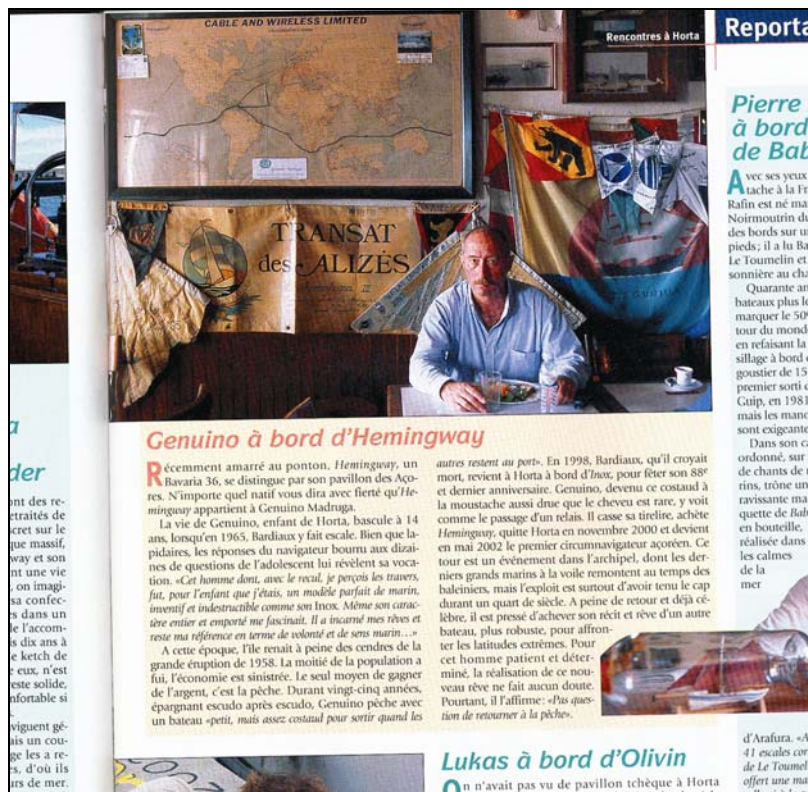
a

der

nt des re-
traités de
cret sur le
ue massif,
way et son
nt une vie
, on imagi-
sa confec-
s dans un
l'accom-
s dix ans à
e ketch de
eux, n'est
este solide,
nfortable si

viguent gé-
ais un cou-
ge les a re-
, d'où ils
rs de mer.

CABLE AND WIRELESS LIMITED

TRANSAT des ALIZÉS

Rencontres à Horta

Reporta

Genuino à bord d'Hemingway

Récemment amarré au ponton, Hemingway, un Bavaria 36, se distingue par son pavillon des Açores. N'importe quel natif vous dira avec fierté qu'Hemingway appartient à Genuino Madruga.

La vie de Genuino, enfant de Horta, bascule à 14 ans, lorsqu'en 1965, Bardiaux y fait escale. Bien que lapidaires, les réponses du navigateur bourru aux dizaines de questions de l'adolescent lui révèlent sa vocation. «Cet homme dont, avec le recul, je perçois les travers, fut, pour l'enfant que j'étais, un modèle parfait de marin, inventif et indestructible comme son Inox. Même son caractère entier et emporté me fascinait. Il a incarné mes rêves et reste ma référence en terme de volonté et de sens marin...»

A cette époque, l'île renaît à peine des cendres de la grande éruption de 1958. La moitié de la population a fui, l'économie est sinistrée. Le seul moyen de gagner de l'argent, c'est la pêche. Durant vingt-cinq années, épargnant escudo après escudo, Genuino pêche avec un bateau «petit, mais assez costaud pour sortir quand les autres restent au port». En 1998, Bardiaux, qu'il croyait mort, revient à Horta à bord d'Inox, pour fêter son 88e et dernier anniversaire. Genuino, devenu ce costaud à la moustache aussi drue que le cheveu est rare, y voit comme le passage d'un relais. Il casse sa tirelire, achète Hemingway, quitte Horta en novembre 2000 et devient en mai 2002 le premier circumnavigateur açoréen. Ce tour est un événement dans l'archipel, dont les derniers grands marins à la voile remontent au temps des baleiniers, mais l'exploit est surtout d'avoir tenu le cap durant un quart de siècle. A peine de retour et déjà célèbre, il est pressé d'achever son récit et rêve d'un autre bateau, plus robuste, pour affronter les latitudes extrêmes. Pour cet homme patient et déterminé, la réalisation de ce nouveau rêve ne fait aucun doute. Pourtant, il l'affirme: «Pas question de retourner à la pêche».

Lukas à bord d'Olivin

On n'avait pas vu de pavillon tchèque à Horta

Pierre
à bord
de Bab

Avec ses yeux
tache à la Fr
Rafin est né ma
Noirmoutrin du
des bords sur u
pieds; il a lu Ba
Le Toumelin et
sonnière au cha

Quarante an
bateaux plus lo
marquer le 50
tour du monde
en refaisant la
sillage à bord
goustier de 15
premier sorti
Guip, en 198
mais les mano
sont exigeante

Dans son ca
ordonné, sur
de chants de
rins, trône un
ravissante ma
quette de Bab
en bouteille,
réalisée dans
les calmes
de la
mer

d'Arafura. «A
41 escales cor
de Le Toumel
offert une ma